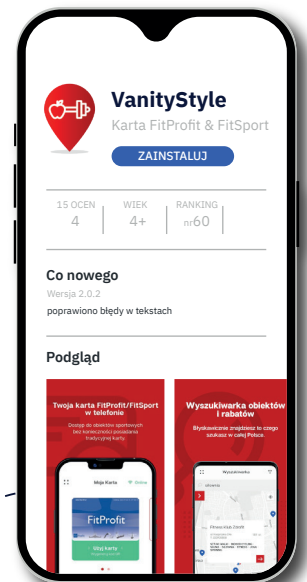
VanityStyle

Karta FitProfit & FitSport

ZAINSTALUJ

15 OCEN
4

WIEK
4+

RANKING
nr60

Co nowego

Wersja 2.0.2

poprawiono błędy w tekstach

Podgląd

Twoja karta FitProfit/FitSport w telefonie

Dostęp do obiektów sportowych bez konieczności posiadania tradycyjnej karty.

Moja Karta

FitProfit

Użyj karty

Wyszukiwarka obiektów i rabatów

Błyskawicznie znajdziesz to czego szukasz w całej Polsce.

Wyszukiwarka

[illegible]

Fitness Klub Zenith

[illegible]